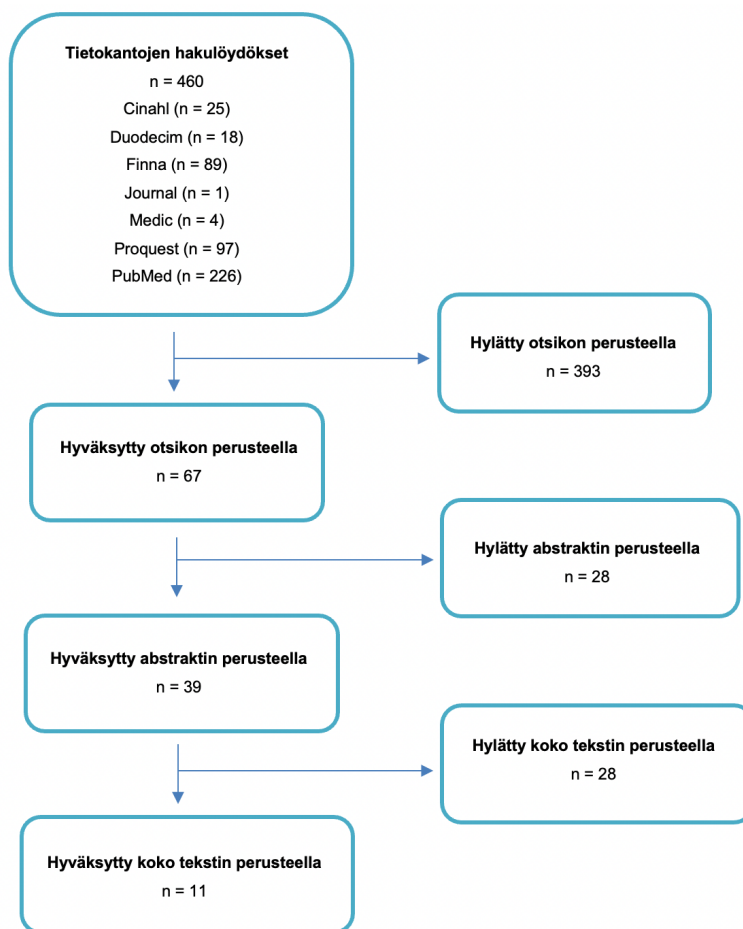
Tietokantojen hakulöydökset
n = 460
Cinahl (n = 25)
Duodecim (n = 18)
Finna (n = 89)
Journal (n = 1)
Medic (n = 4)
Proquest (n = 97)
PubMed (n = 226)

Hylätty otsikon perusteella
n = 393

Hyväksytty otsikon perusteella
n = 67

Hylätty abstraktin perusteella
n = 28

Hyväksytty abstraktin perusteella
n = 39

Hylätty koko tekstin perusteella
n = 28

Hyväksytty koko tekstin perusteella
n = 11